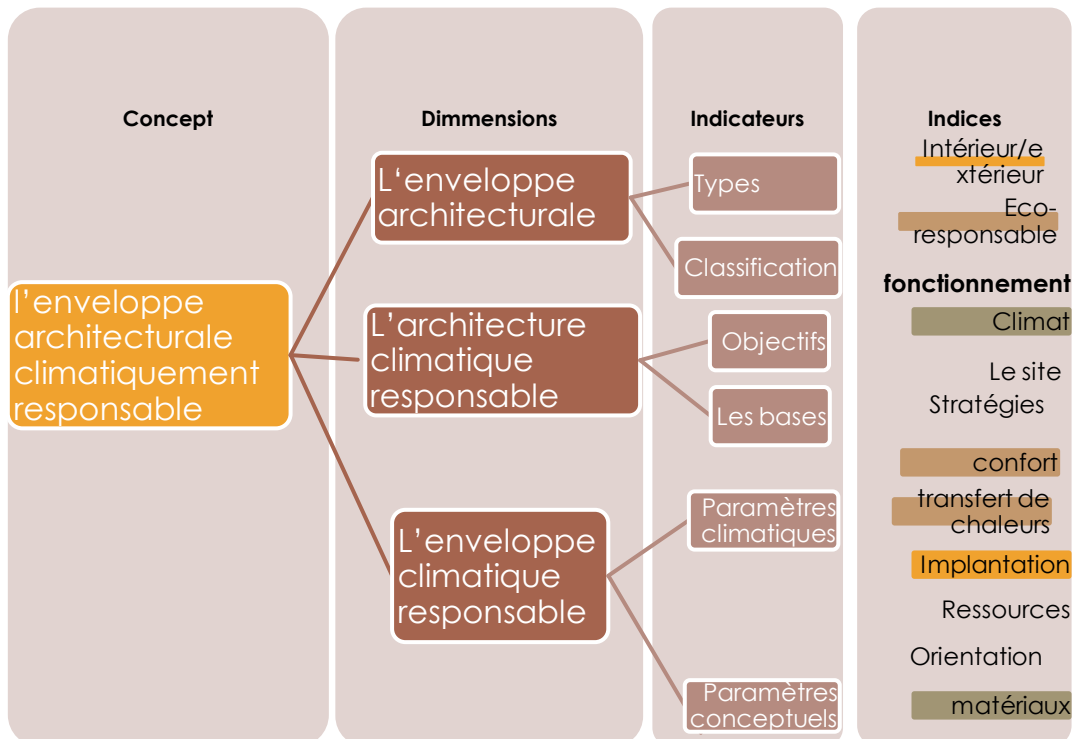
Concept

Dimmensions

Indicateurs

Indices

l'enveloppe architecturale climatiquement responsable

L'enveloppe architecturale

L'architecture climatique responsable

L'enveloppe climatique responsable

Types

Classification

Objectifs

Les bases

Paramètres climatiques

Paramètres conceptuels

Intérieur/extérieur

Eco-responsable

fonctionnement

Climat

Le site

Stratégies

confort

transfert de chaleurs

Implantation

Ressources

Orientation

matériaux